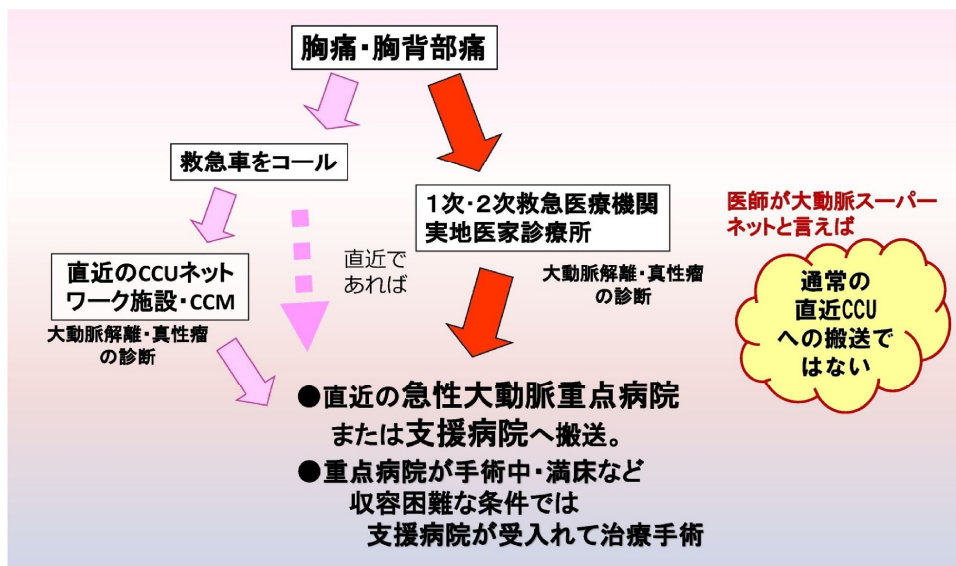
胸痛・胸背部痛

救急車をコール

1次・2次救急医療機関
実地医家診療所

医師が大動脈スーパーネットと言えば

直近のCCUネットワーク施設・CCM

直近であれば

大動脈解離・真性瘤の診断

通常の直近CCUへの搬送ではない

大動脈解離・真性瘤の診断

●直近の急性大動脈重点病院
または支援病院へ搬送。
●重点病院が手術中・満床など
収容困難な条件では
支援病院が受入れて治療手術